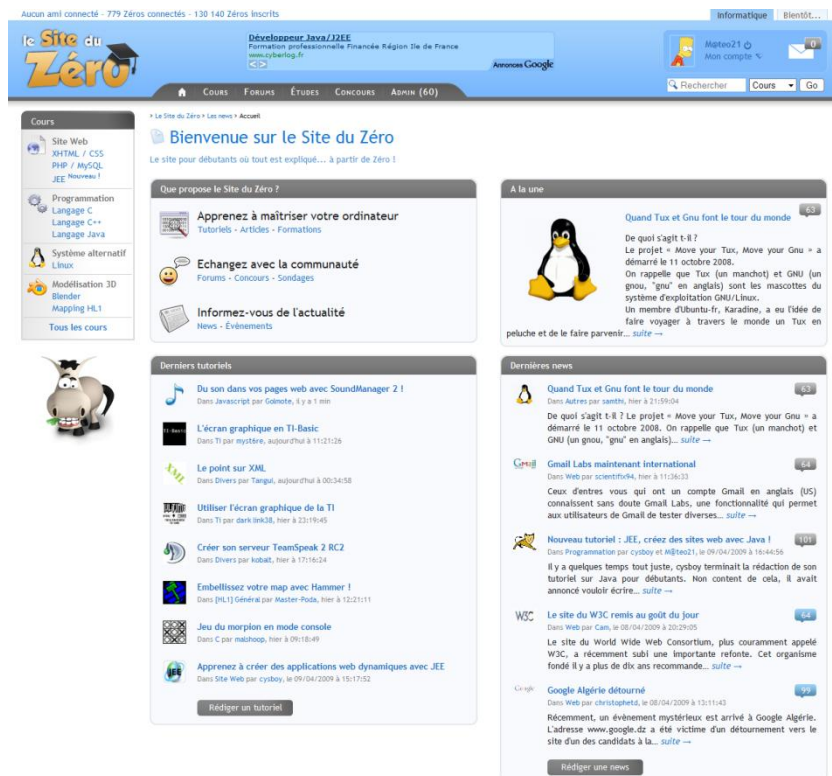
Aucun ami connecté - 779 Zéros connectés - 130 140 Zéros inscrits

Informatique Bientôt...

le Site du Zéro

Développeur Java/J2EE
Formation professionnelle Financée Région Ile de France
www.cyberlog.fr

Annonces Google

M@teo21
Mon compte

Cours Forums Études Concours Admin (60)

Rechercher Cours Go

Cours
Site Web
XHTML / CSS
PHP / MySQL
JEE Nouveau !
Programmation
Langage C
Langage C++
Langage Java
Système alternatif
Linux
Modélisation 3D
Blender
Mapping HL1
Tous les cours

Le Site du Zéro > Les news > Accueil

Bienvenue sur le Site du Zéro

Le site pour débutants où tout est expliqué... à partir de Zéro !

Que propose le Site du Zéro ?

Apprenez à maîtriser votre ordinateur
Tutoriels - Articles - Formations

Echangez avec la communauté
Forums - Concours - Sondages

Informez-vous de l'actualité
News - Évènements

A la une

Quand Tux et Gnu font le tour du monde
63

De quoi s'agit t-il ?
Le projet « Move your Tux, Move your Gnu » a démarré le 11 octobre 2008.
On rappelle que Tux (un manchot) et GNU (un gnou, "gnu" en anglais) sont les mascottes du système d'exploitation GNU/Linux.
Un membre d'Ubuntu-fr, Karadine, a eu l'idée de faire voyager à travers le monde un Tux en peluche et de le faire parvenir... suite →

Derniers tutoriels

Du son dans vos pages web avec SoundManager 2 !
Dans Javascript par Golnote, il y a 1 min

L'écran graphique en TI-Basic
Dans TI par mystère, aujourd'hui à 11:21:26

Le point sur XML
Dans Divers par Tangui, aujourd'hui à 00:34:58

Utiliser l'écran graphique de la TI
Dans TI par dark link38, hier à 23:19:45

Créer son serveur TeamSpeak 2 RC2
Dans Divers par kobalt, hier à 17:16:24

Embellissez votre map avec Hammer !
Dans [HL1] Général par Master-Poda, hier à 12:21:11

Jeu du morpion en mode console
Dans C par malshoop, hier à 09:18:49

Apprenez à créer des applications web dynamiques avec JEE
Dans Site Web par cysboy, le 09/04/2009 à 15:17:52

Rédiger un tutoriel

Dernières news

Quand Tux et Gnu font le tour du monde
63
Dans Autres par samthi, hier à 21:59:04
De quoi s'agit t-il ? Le projet « Move your Tux, Move your Gnu » a démarré le 11 octobre 2008. On rappelle que Tux (un manchot) et GNU (un gnou, "gnu" en anglais)... suite →

Gmail Labs maintenant international
64
Dans Web par scientifix94, hier à 11:36:33
Ceux d'entres vous qui ont un compte Gmail en anglais (US) connaissent sans doute Gmail Labs, une fonctionnalité qui permet aux utilisateurs de Gmail de tester diverses... suite →

Nouveau tutoriel : JEE, créez des sites web avec Java !
101
Dans Programmation par cysboy et M@teo21, le 09/04/2009 à 16:44:56
Il y a quelques temps tout juste, cysboy terminait la rédaction de son tutoriel sur Java pour débutants. Non content de cela, il avait annoncé vouloir écrire... suite →

Le site du W3C remis au goût du jour
64
Dans Web par Cam, le 08/04/2009 à 20:29:05
Le site du World Wide Web Consortium, plus couramment appelé W3C, a récemment subi une importante refonte. Cet organisme fondé il y a plus de dix ans recommande... suite →

Google Algérie détourné
99
Dans Web par christophetd, le 08/04/2009 à 13:11:43
Récemment, un évènement mystérieux est arrivé à Google Algérie. L'adresse www.google.dz a été victime d'un détournement vers le site d'un des candidats à la... suite →

Rédiger une news